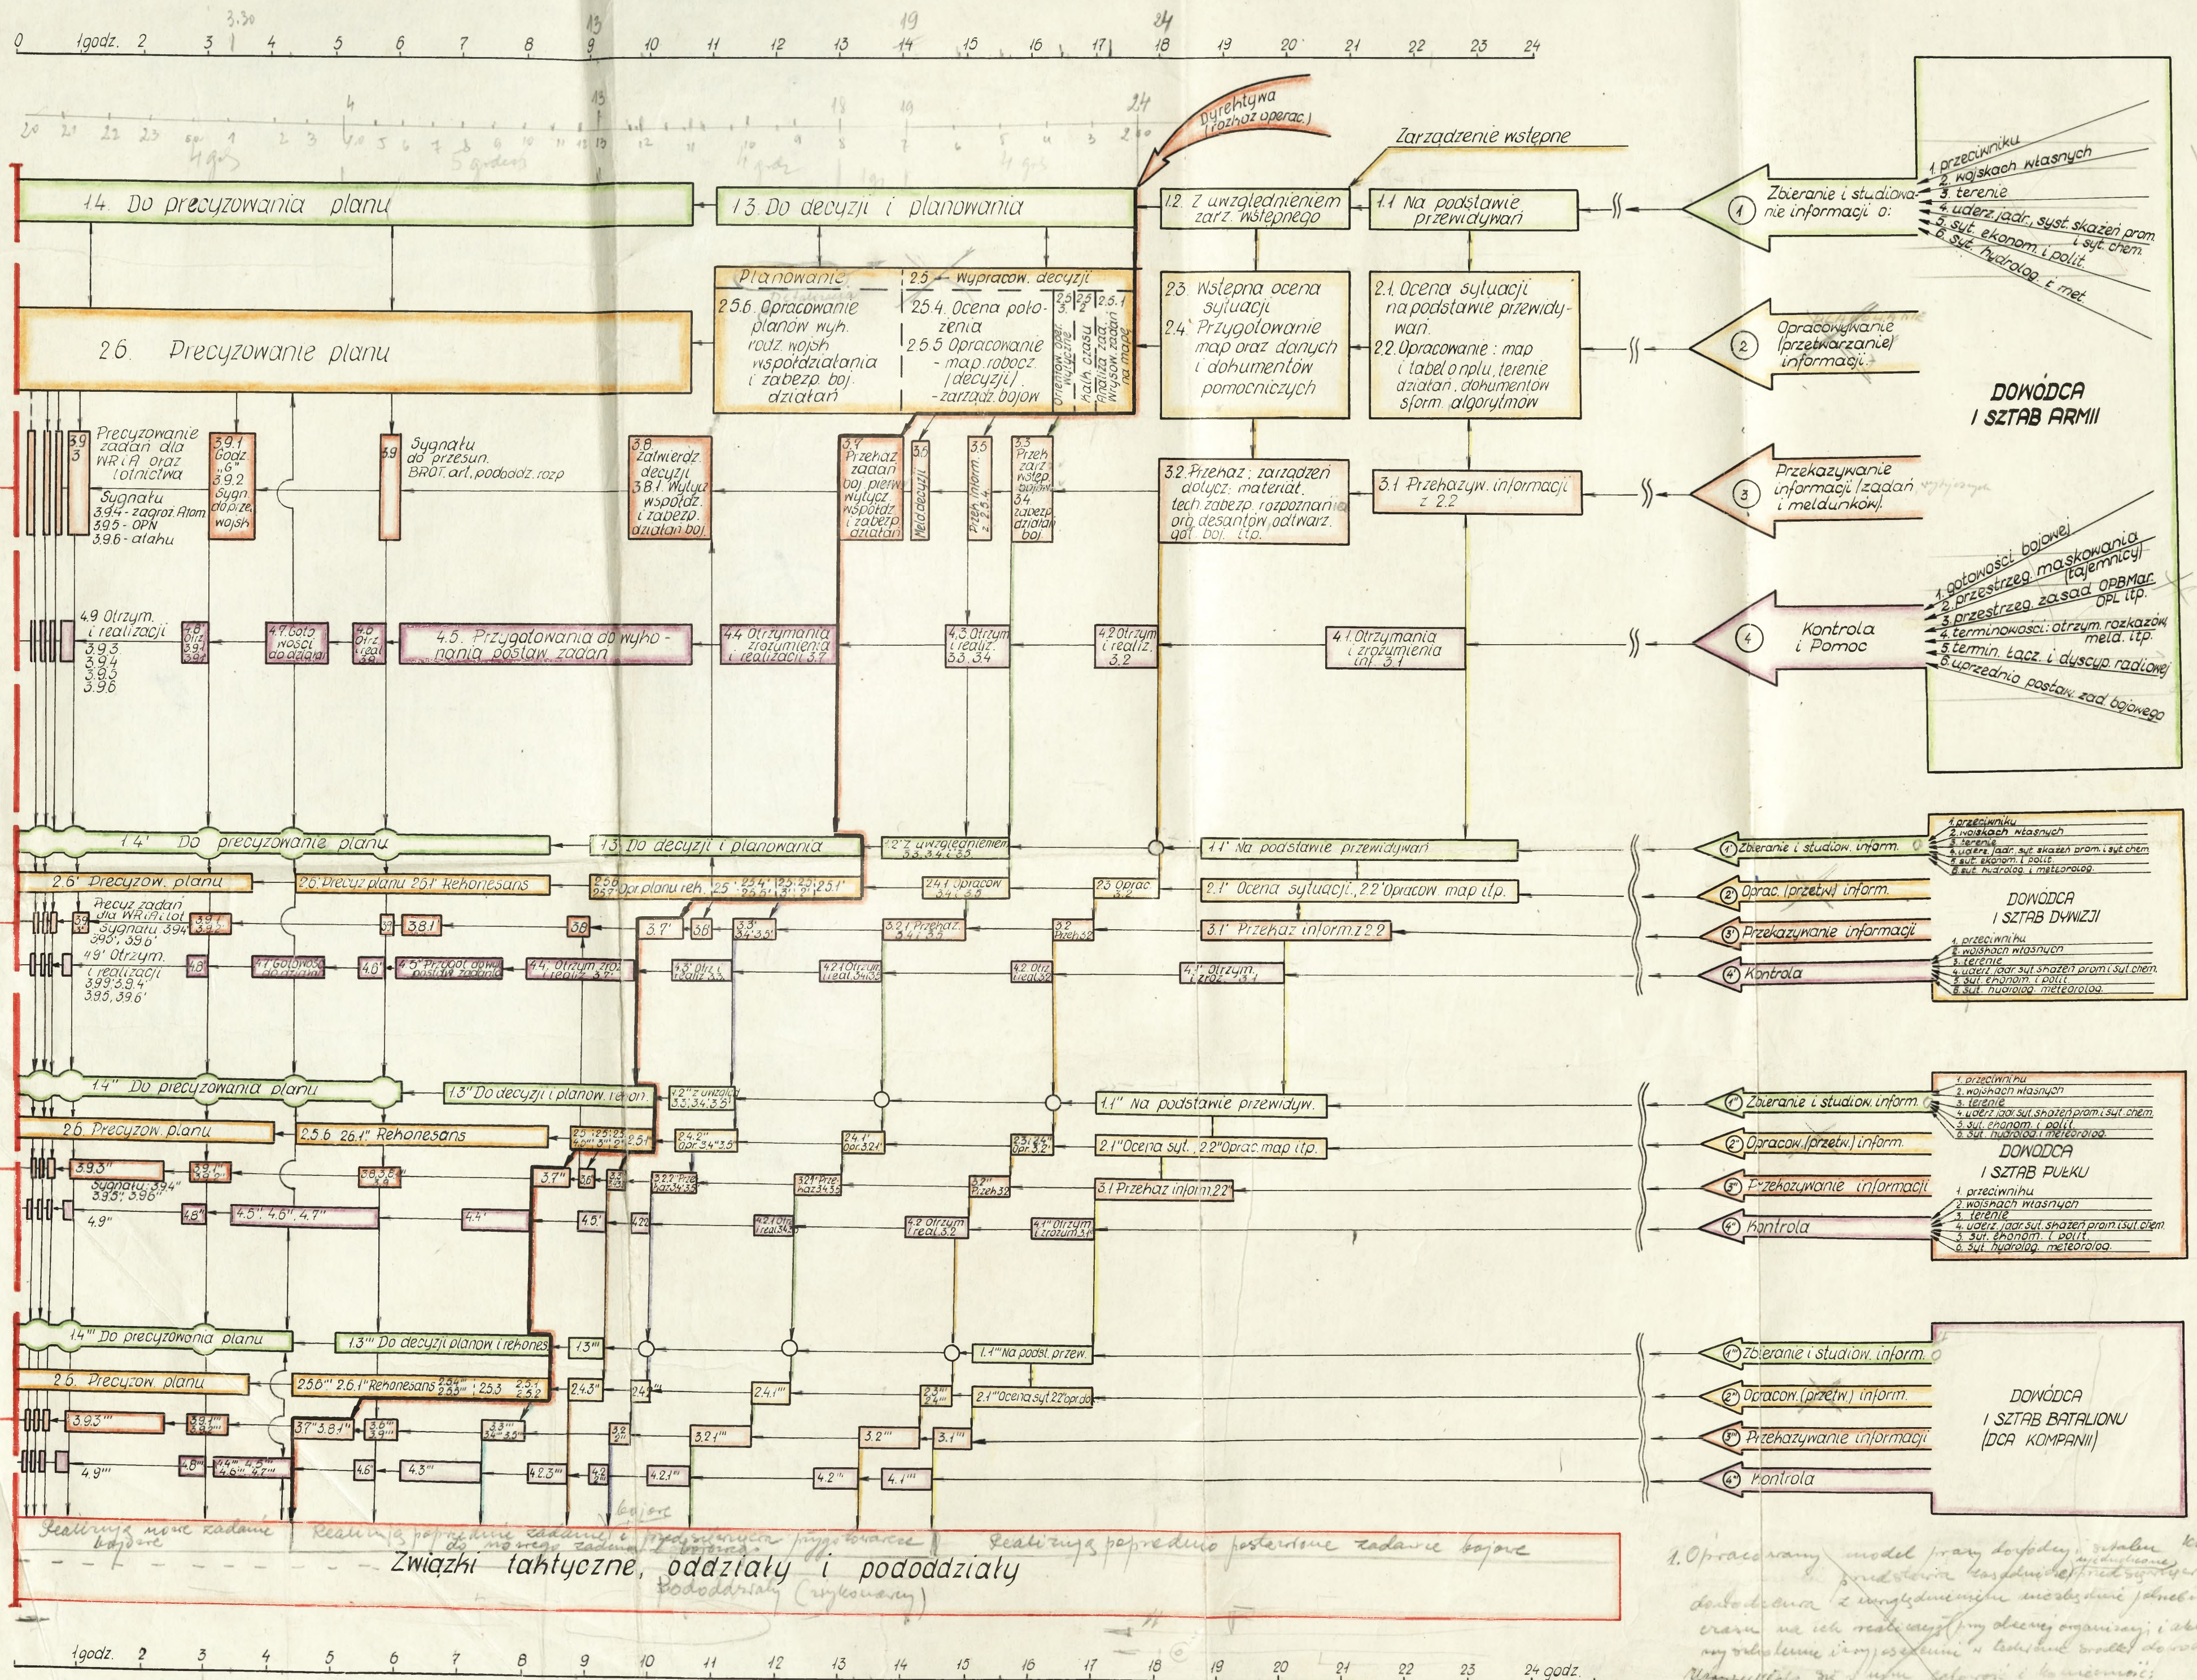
0 1godz. 2 3 3.30 4 5 6 7 8 9 13 10 11 12 13 19 14 15 16 17 24 18 19 20 21 22 23 24

Dyrektywa (rozkaz operac.)

Zarządzenie wstępne

1.4. Do precyzowania planu

1.3. Do decyzji i planowania

1.2. Z uwzględnieniem zarz. wstępnego

1.1. Na podstawie przewidywań

Zbieranie i studiowanie informacji o:
1. przeciwniku
2. wojskach własnych
3. terenie
4. uderz. jądr., syt. skażeń prom. i syt. chem.
5. syt. ekonom. i polit.
6. syt. hydrolog. i met.

2.6. Precyzowanie planu

Planowanie
2.5.6. Opracowanie planów wyk. oraz wojsk współdziałania i zabezp. boj. działań

2.5. Wypracow. decyzji
2.5.4. Ocena położenia
2.5.5. Opracowanie map robocz. (decyzji) - zarządz. bojow.

2.3. Wstępna ocena sytuacji
2.4. Przygotowanie map oraz danych i dokumentów pomocniczych

2.1. Ocena sytuacji na podstawie przewidywań
2.2. Opracowanie: map i tabel o nplu, terenie działań, dokumentów sform. algorytmów

Opracowanie (przetwarzanie) informacji

DOWÓDCA I SZTAB ARMII

Precyzowanie zadań dla WRiA oraz lotnictwa
Sygnału 3.9.4 - zagroż. Atom. 3.9.5 - OPN 3.9.6 - ataku

3.9.1 Godz. „G" 3.9.2 Sygn. do podejm. wojsk

3.9 Sygnału do przesun. BRDT art. pododdz. rozp.

3.8 Zatwierdz. decyzji 3.8.1 Wytycz. współdz. i zabezp. działań boj.

3.7 Przekaz. zadań boj. pierw. wytycz. współdz. i zabezp. działań

3.6 Meld. decyzji

3.5 Przek. inform.

3.3 Przek. zarz. wstęp. 3.4 zabezp. działań boj.

3.2. Przekaz.: zarządzeń dotycz. materiał. tech. zabezp. rozpoznania, org. desantów, odtwarz. got. boj. itp.

3.1. Przekazyw. informacji z 2.2

Przekazywanie informacji (zadań) i meldunków

4.9. Otrzym. i realizacji 3.9.3 3.9.4 3.9.5 3.9.6

4.7. Gotowości do działań

4.5. Przygotowania do wykonania postaw. zadań

4.4. Otrzymania, zrozumienia i realizacji 3.7

4.3. Otrzym. i realiz. 3.3. 3.4.

4.2. Otrzym. i realiz. 3.2

4.1. Otrzymania i zrozumienia (n) 3.1

Kontrola i Pomoc
1. gotowości bojowej
2. przestrzeg. maskowania (tajemnicy)
3. przestrzeg. zasad OPBMar. OPL itp.
4. terminowości otrzym. rozkazów, meld. itp.
5. termin. łącz. i dyscyp. radiowej
6. uprzednio postaw. zad. bojowego

1.4' Do precyzowania planu
1.3. Do decyzji i planowania
1.2' Z uwzględnieniem 3.3, 3.4, 3.5
1.1' Na podstawie przewidywań

2.6' Precyzow. planu
2.6' Precyz. planu 2.6.1' Rekonesans
2.5.6' Opr. planu rek. 2.5'
2.4' Opracow. 3.4, 3.5
2.3 Oprac. 3.2
2.1' Ocena sytuacji, 2.2' Opracow. map itp.

Precyz. zadań dla WRiA i lot. Sygnału 3.9.4' 3.9.5' 3.9.6'
3.8.1'
3.7'
3.6'
3.5'
3.2' Przekaz.
3.1' Przekaz. inform. 2.2

4.9' Otrzym. i realizacji 3.9.3' 3.9.4' 3.9.5' 3.9.6'
4.7' Gotowości do działań
4.6'
4.5' Przygot. do wyk. postaw. zadania
4.4' Otrzym. zroz. i realiz.
4.3' Otrz. i real.
4.2' Otrzym. i real.
4.2' Otrz.
4.1' Otrzym. i zroz. 3.1

Zbieranie i studiow. inform.
Oprac. (przetw.) inform.
Przekazywanie informacji
Kontrola

DOWÓDCA I SZTAB DYWIZJI

1.4'' Do precyzowania planu
1.3'' Do decyzji i planow. i rekon.
1.2'' Z uwzgl. 3.3, 3.4, 3.5
1.1'' Na podstawie przewidyw.

2.6. Precyzow. planu
2.5.6 2.6.1'' Rekonesans
2.4'' Opr. 3.4, 3.5
2.4'' Opr. 3.2
2.1'' Ocena syt., 2.2'' Oprac. map itp.

3.9.3''
Sygnału 3.9.4'' 3.9.5'' 3.9.6''
3.8.1''
3.7''
3.6''
3.2'' Przek. 3.4, 3.5
3.2'' Przek. 3.2
3.1 Przekaz. inform. 2.2''

4.9''
4.8''
4.5'' 4.6'' 4.7''
4.4''
4.5''
4.3''
4.2'' Otrzym. i real. 3.4
4.2'' Otrzym. i real. 3.2
4.1'' Otrzym. i zrozum. 3.1

Zbieranie i studiow. inform.
Opracow. (przetw.) inform.
Przekazywanie informacji
Kontrola

DOWÓDCA I SZTAB PUŁKU

1.4''' Do precyzowania planu
1.3''' Do decyzji planow. i rekones.
1.3''
1.1''' Na podst. przew.

2.5. Precyzow. planu
2.5.6''' 2.6.1''' Rekonesans 2.5.3
2.4'''
2.4.1'''
2.1''' Ocena syt. 2.2''' opr. do

3.9.3'''
3.9.1'''
3.7''' 3.8.1'''
3.2'''
3.1'''

4.9'''
4.8'''
4.6''' 4.7'''
4.3'''
4.2.3'''
4.2.1'''
4.2'''
4.1'''

Zbieranie i studiow. inform.
Opracow. (przetw.) inform.
Przekazywanie informacji
Kontrola

DOWÓDCA I SZTAB BATALIONU (DCA KOMPANII)

Realizują nowe zadanie bojowe
Realizują poprzednie zadanie i przygotowują się do nowego zadania bojowego
Realizują poprzednio postawione zadanie bojowe

Związki taktyczne, oddziały i pododdziały
Pododdziały (wykonawcy)

1. Opracowany model pracy dowódcy i sztabu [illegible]

1godz. 2 3 4 5 6 7 8 9 10 11 12 13 14 15 16 17 18 19 20 21 22 23 24 godz.